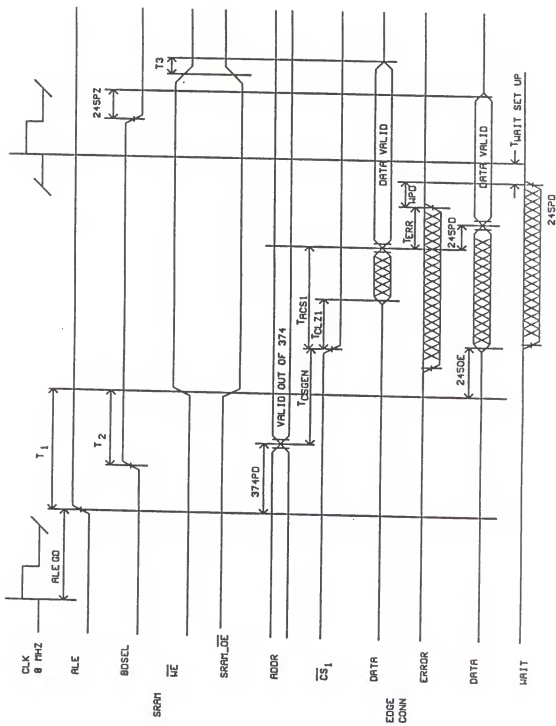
CLK
8 MHZ
ALE
BDSEL
SRAM
$\overline{WE}$
SRAM_$\overline{OE}$
ADDR
$\overline{CS}_1$
DATA
EDGE CONN
ERROR
DATA
WAIT

ALE GD
$T_1$
$T_2$
374PD
VALID OUT OF 374
$T_{CSGEN}$
$T_{CLZ1}$
$T_{ACS1}$
245PZ
T3
DATA VALID
$T_{ERR}$
$T_{WPD}$
245PD
245OE
DATA VALID
$T_{WAIT}$ SET UP
245PD